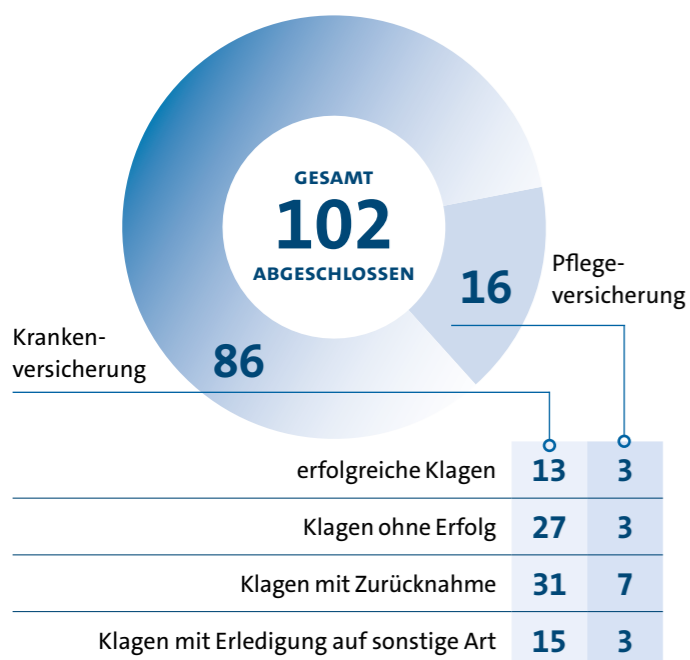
GESAMT
102
ABGESCHLOSSEN

16 Pflegeversicherung

Krankenversicherung 86

| | | |
|---|---|---|
| erfolgreiche Klagen | 13 | 3 |
| Klagen ohne Erfolg | 27 | 3 |
| Klagen mit Zurücknahme | 31 | 7 |
| Klagen mit Erledigung auf sonstige Art | 15 | 3 |